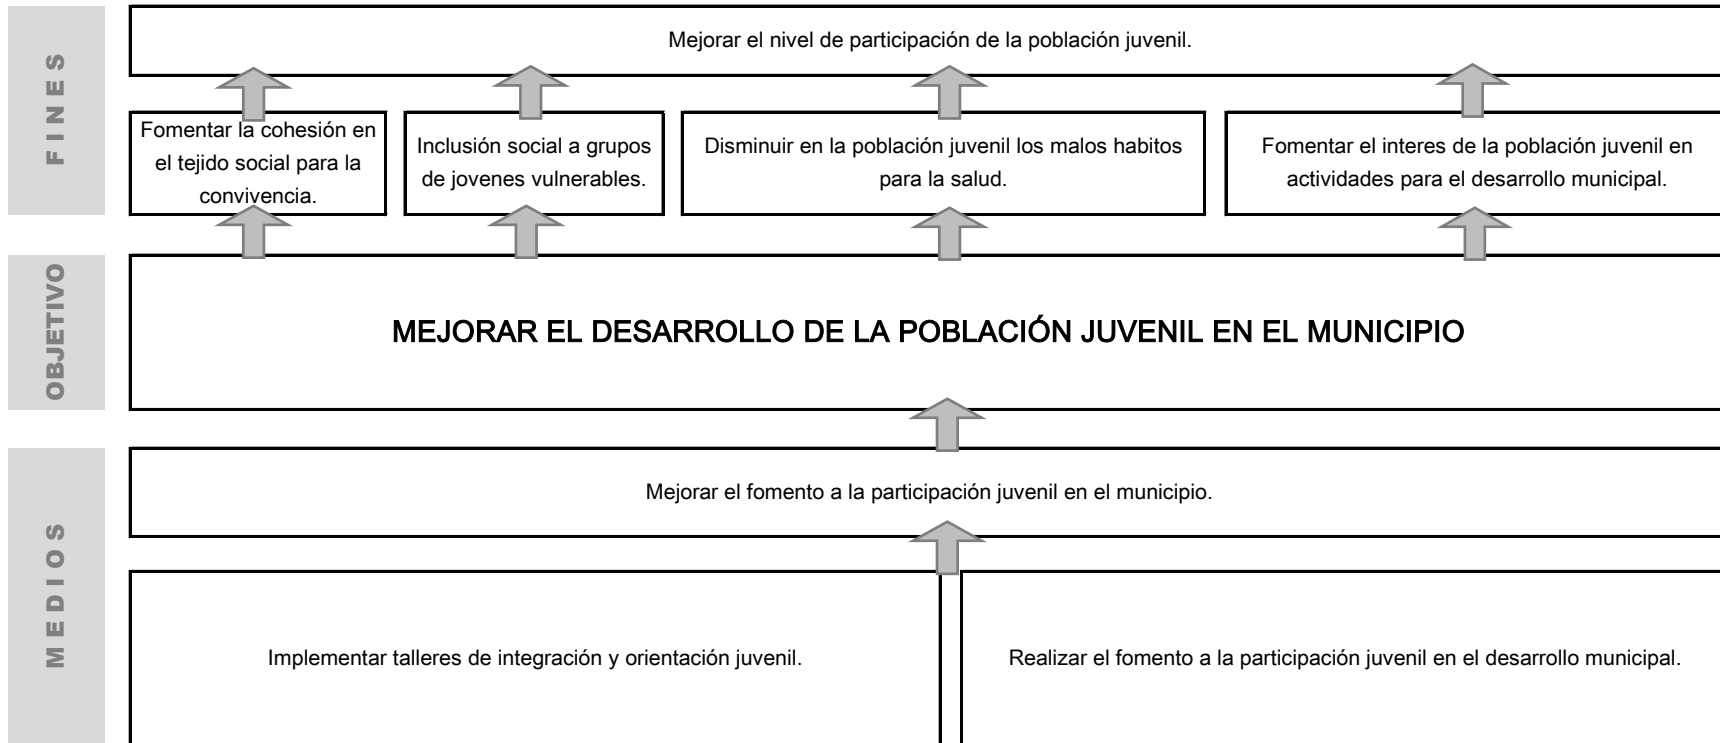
FINES

Mejorar el nivel de participación de la población juvenil.

Fomentar la cohesión en el tejido social para la convivencia.

Inclusión social a grupos de jovenes vulnerables.

Disminuir en la población juvenil los malos habitos para la salud.

Fomentar el interes de la población juvenil en actividades para el desarrollo municipal.

OBJETIVO

MEJORAR EL DESARROLLO DE LA POBLACIÓN JUVENIL EN EL MUNICIPIO

MEDIOS

Mejorar el fomento a la participación juvenil en el municipio.

Implementar talleres de integración y orientación juvenil.

Realizar el fomento a la participación juvenil en el desarrollo municipal.